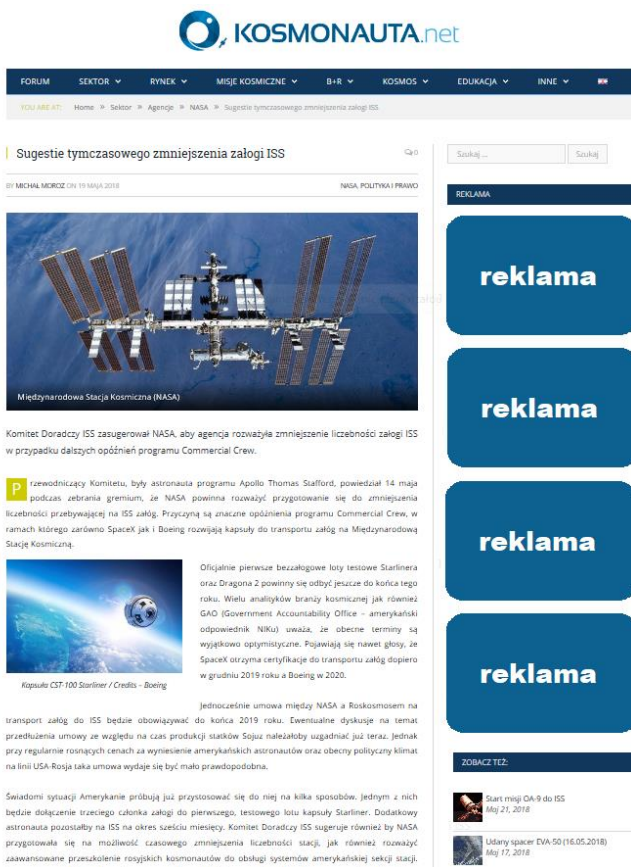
KOSMONAUTA.net

FORUM SEKTOR RYNEK MISJE KOSMICZNE B+R KOSMOS EDUKACJA INNE

YOU ARE AT: Home » Sektor » Agencje » NASA » Sugestie tymczasowego zmniejszenia załogi ISS

Sugestie tymczasowego zmniejszenia załogi ISS

0

BY MICHAŁ MOROZ ON 19 MAJA 2018

NASA, POLITYKA I PRAWO

Międzynarodowa Stacja Kosmiczna (NASA)

Komitet Doradczy ISS zasugerował NASA, aby agencja rozważyła zmniejszenie liczebności załogi ISS w przypadku dalszych opóźnień programu Commercial Crew.

Przewodniczący Komitetu, były astronauta programu Apollo Thomas Stafford, powiedział 14 maja podczas zebrania gremium, że NASA powinna rozważyć przygotowanie się do zmniejszenia liczebności przebywającej na ISS załóg. Przyczyną są znaczne opóźnienia programu Commercial Crew, w ramach którego zarówno SpaceX jak i Boeing rozwijają kapsuły do transportu załóg na Międzynarodową Stację Kosmiczną.

Oficjalnie pierwsze bezzałogowe loty testowe Starlinera oraz Dragona 2 powinny się odbyć jeszcze do końca tego roku. Wielu analityków branży kosmicznej jak również GAO (Government Accountability Office – amerykański odpowiednik NIKu) uważa, że obecne terminy są wyjątkowo optymistyczne. Pojawiają się nawet głosy, że SpaceX otrzyma certyfikację do transportu załóg dopiero w grudniu 2019 roku a Boeing w 2020.

Kapsuła CST-100 Starliner / Credits – Boeing

Jednocześnie umowa między NASA a Roskosmosem na transport załóg do ISS będzie obowiązywać do końca 2019 roku. Ewentualne dyskusje na temat przedłużenia umowy ze względu na czas produkcji statków Sojuz należałoby uzgadniać już teraz. Jednak przy regularnie rosnących cenach za wyniesienie amerykańskich astronautów oraz obecny polityczny klimat na linii USA-Rosja taka umowa wydaje się być mało prawdopodobna.

Świadomi sytuacji Amerykanie próbują już przystosować się do niej na kilka sposobów. Jednym z nich będzie dołączenie trzeciego członka załogi do pierwszego, testowego lotu kapsuły Starliner. Dodatkowy astronauta pozostałby na ISS na okres sześciu miesięcy. Komitet Doradczy ISS sugeruje również by NASA przygotowała się na możliwość czasowego zmniejszenia liczebności stacji, jak również rozważyć zaawansowane przeszkolenie rosyjskich kosmonautów do obsługi systemów amerykańskiej sekcji stacji.

Szukaj ... Szukaj

REKLAMA

reklama

reklama

reklama

reklama

ZOBACZ TEŻ:

Start misji OA-9 do ISS
Maj 21, 2018

Udany spacer EVA-50 (16.05.2018)
Maj 17, 2018